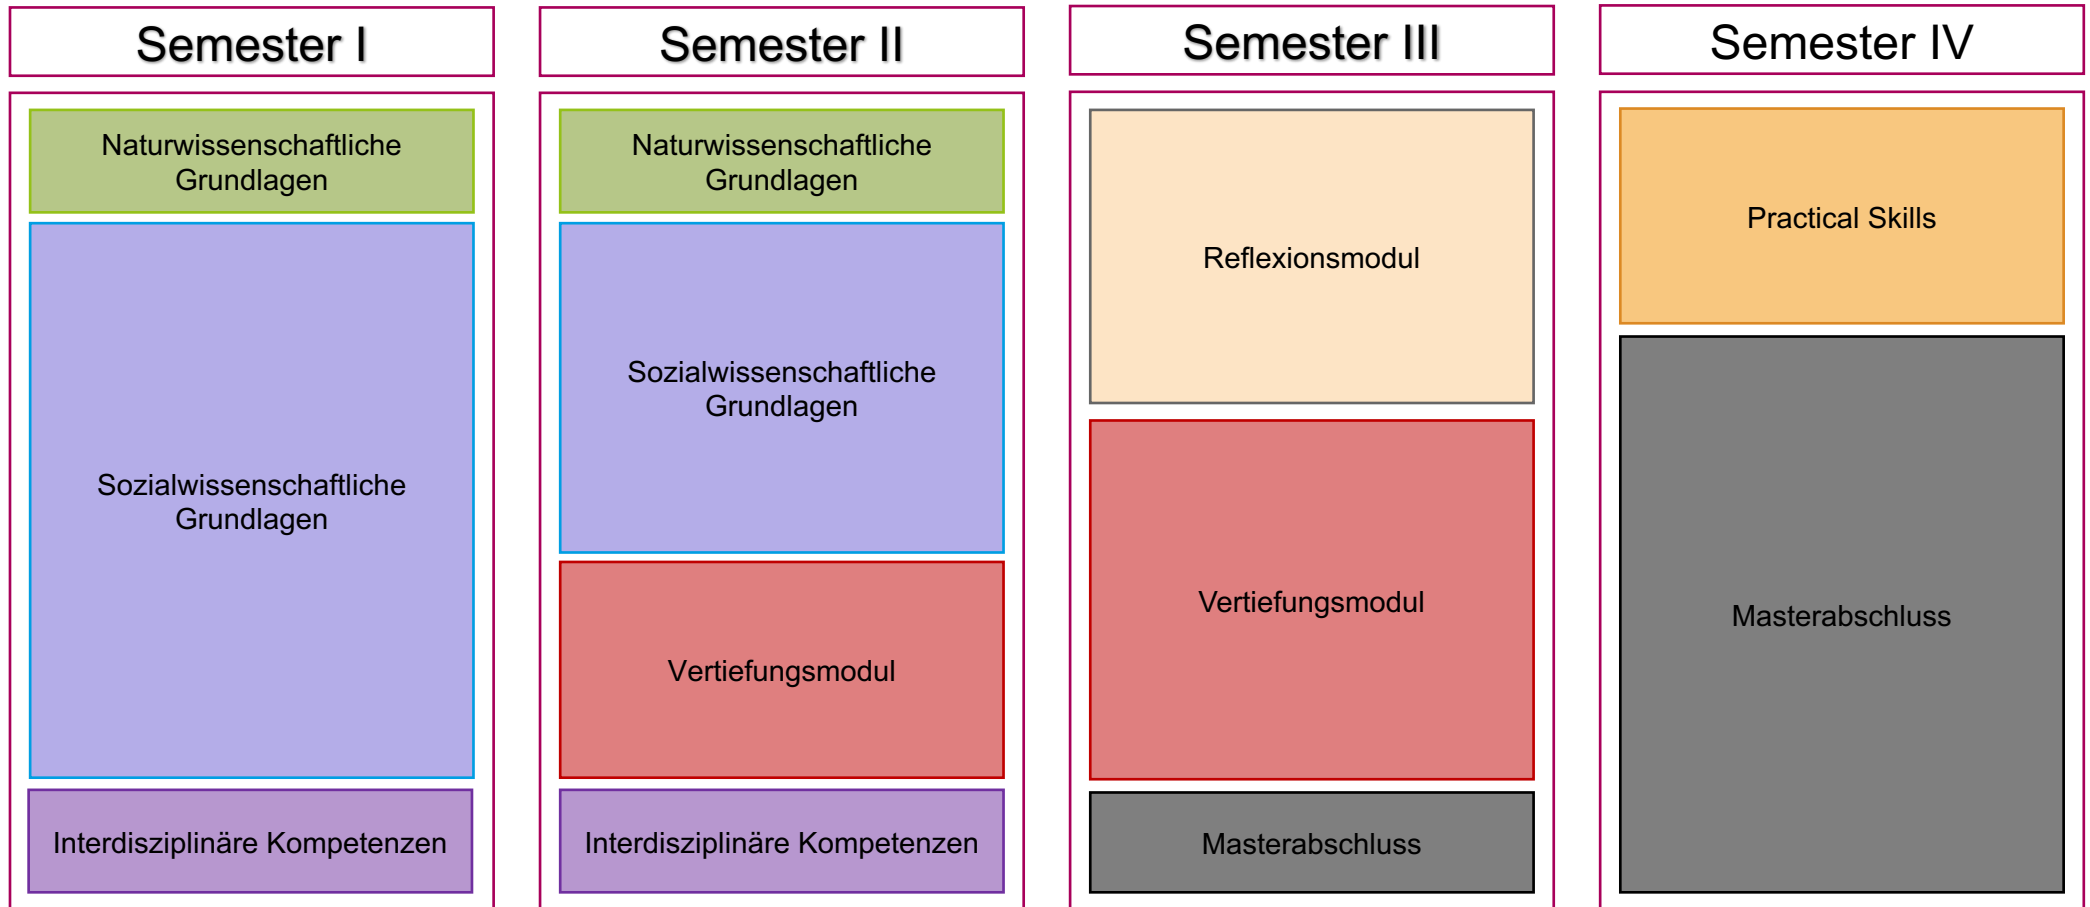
Semester I

Naturwissenschaftliche Grundlagen

Sozialwissenschaftliche Grundlagen

Interdisziplinäre Kompetenzen

Semester II

Naturwissenschaftliche Grundlagen

Sozialwissenschaftliche Grundlagen

Vertiefungsmodul

Interdisziplinäre Kompetenzen

Semester III

Reflexionsmodul

Vertiefungsmodul

Masterabschluss

Semester IV

Practical Skills

Masterabschluss